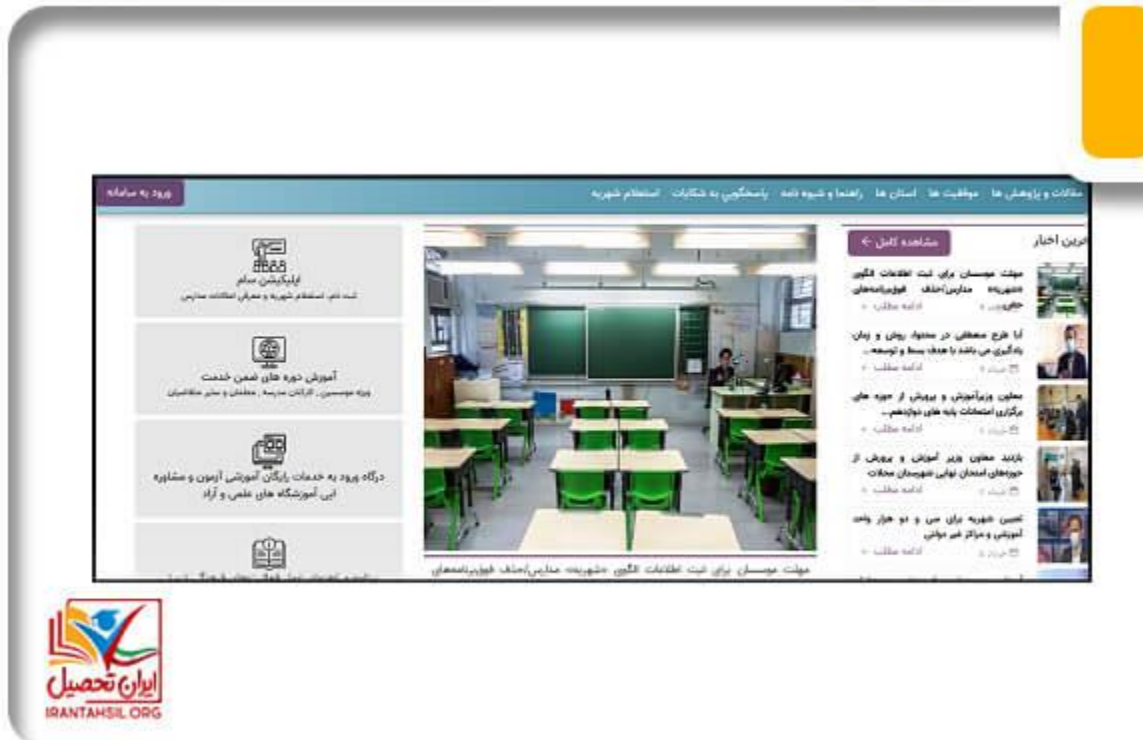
ورود به سامانه

مقالات و پژوهش ها   موفقیت ها   استان ها   راهنما و شیوه نامه   پاسخگویی به شکایات   استعلام شهریه

اپلیکیشن سام
ثبت نام، استعلام شهریه و معرفی امکانات مدارس

آموزش دوره های ضمن خدمت
ویژه موسسین، کارکنان مدرسه، معلمان و سایر متقاضیان

درگاه ورود به خدمات رایگان آموزشی آزمون و مشاوره ای آموزشگاه های علمی و آزاد

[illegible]

مهلت موسسان برای ثبت اطلاعات الگوی شهریه مدارس/حذف فوق‌برنامه‌های

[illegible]رین اخبار

مشاهده کامل ←

مهلت موسسان برای ثبت اطلاعات الگوی شهریه مدارس/حذف فوق‌برنامه‌های اجباری
ادامه مطلب

آیا طرح معطلی در محدود روش و زمان یادگیری می باشد یا هدف بسط و توسعه...
ادامه مطلب

معاون وزیرآموزش و پرورش از حوزه های برگزاری امتحانات پایه های دوازدهم...
ادامه مطلب

بازدید معاون وزیر آموزش و پرورش از حوزه‌های امتحان نهایی شهرستان محلات
ادامه مطلب

تعیین شهریه برای سی و دو هزار واحد آموزشی و مراکز غیر دولتی
ادامه مطلب

ایران تحصیل
IRANTAHSIL.ORG